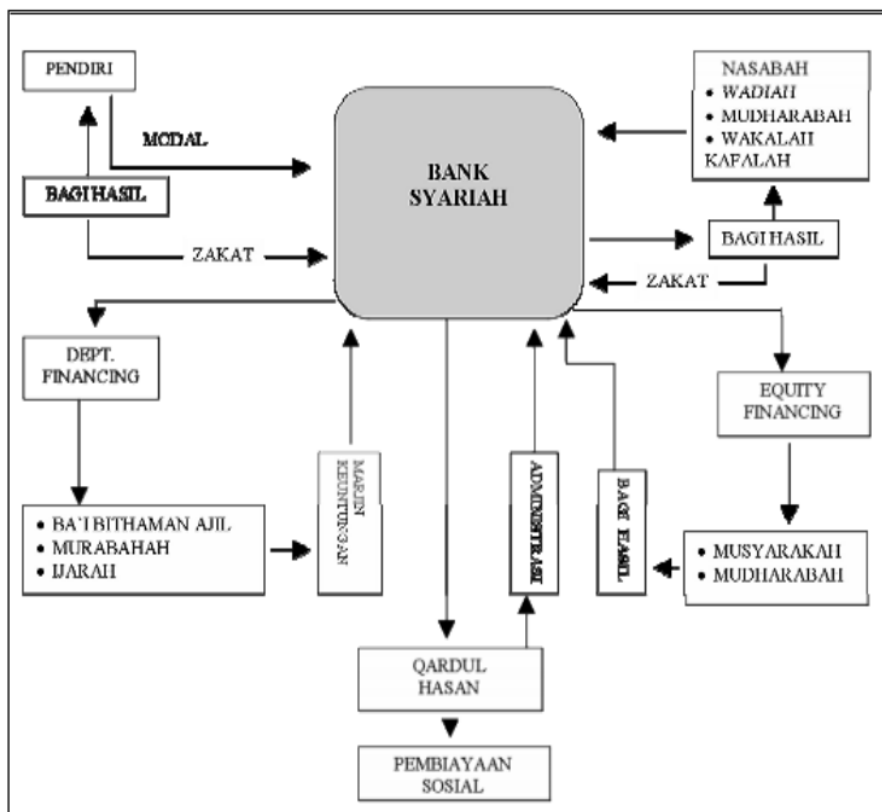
PENDIRI

MODAL

BAGI HASIL

ZAKAT

BANK SYARIAH

NASABAH
• WADIAH
• MUDHARABAH
• WAKALAH KAFALAH

BAGI HASIL

ZAKAT

DEPT. FINANCING

EQUITY FINANCING

• BAI BITHAMAN AJIL
• MURABAHAH
• IJARAH

MARJIN KEUNTUNGAN

ADMINISTRASI

BAGI HASIL

• MUSYARAKAH
• MUDHARABAH

QARDUL HASAN

PEMBIAYAAN SOSIAL